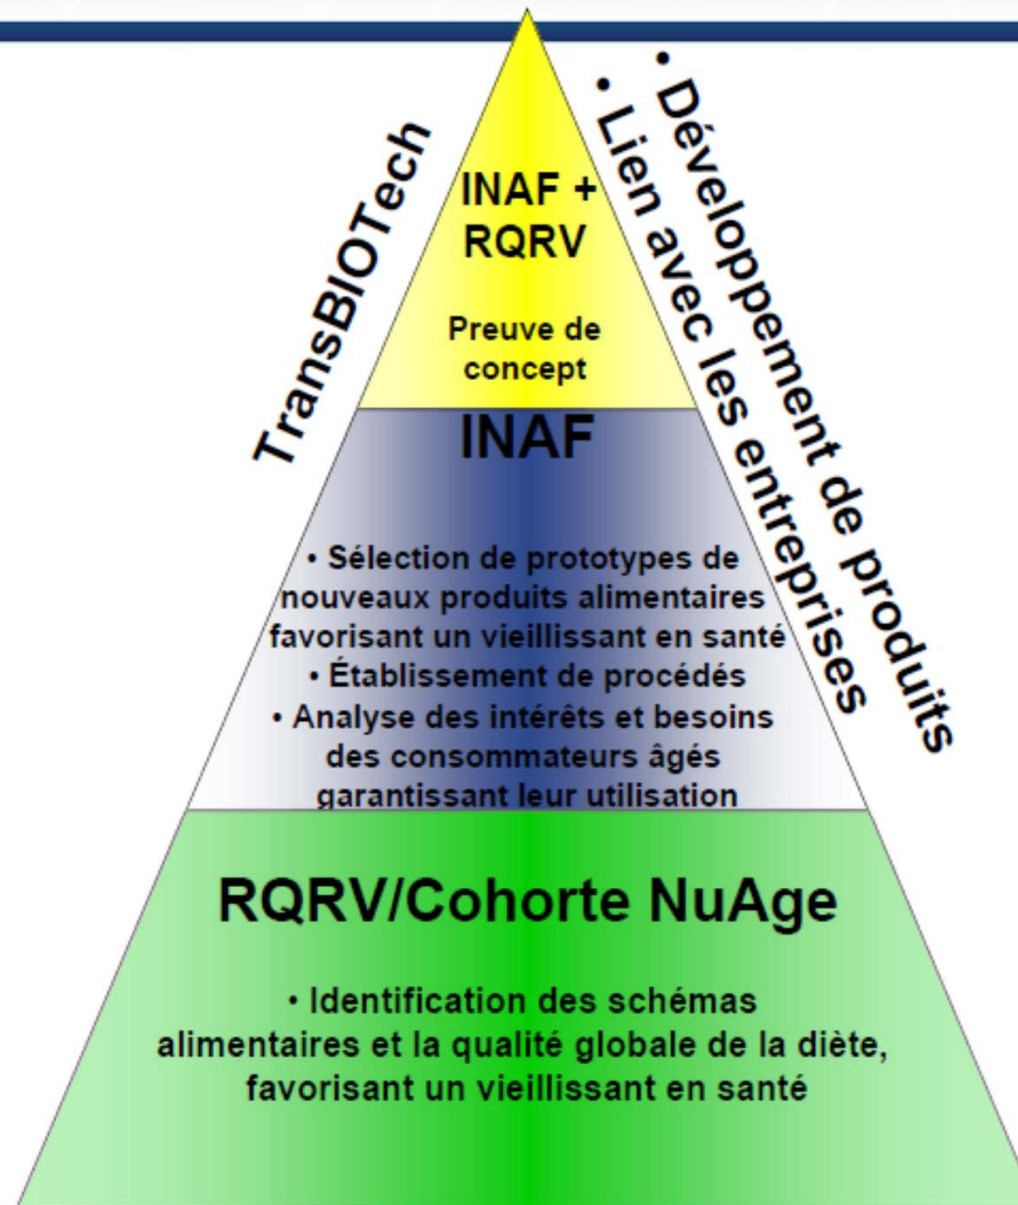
TransBIOTech

• Développement de produits
• Lien avec les entreprises

INAF + RQRV

Preuve de concept

INAF

• Sélection de prototypes de nouveaux produits alimentaires favorisant un vieillissant en santé
• Établissement de procédés
• Analyse des intérêts et besoins des consommateurs âgés garantissant leur utilisation

RQRV/Cohorte NuAge

• Identification des schémas alimentaires et la qualité globale de la diète, favorisant un vieillissant en santé